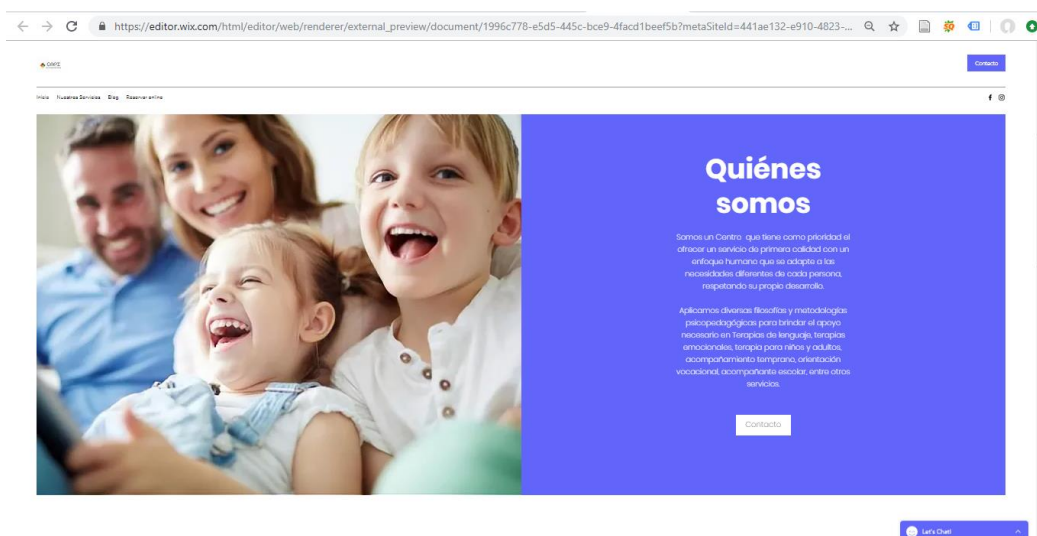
https://editor.wix.com/html/editor/web/renderer/external_preview/document/1996c778-e5d5-445c-bce9-4facd1beef5b?metaSiteId=441ae132-e910-4823-...

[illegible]

Contacto

Inicio Nuestros Servicios Blog Reservar online

Quiénes somos

Somos un Centro que tiene como prioridad el ofrecer un servicio de primera calidad con un enfoque humano que se adapte a las necesidades diferentes de cada persona, respetando su propio desarrollo.

Aplicamos diversas filosofías y metodologías psicopedagógicas para brindar el apoyo necesario en Terapias de lenguaje, terapias emocionales, terapia para niños y adultos, acompañamiento temprano, orientación vocacional, acompañante escolar, entre otros servicios.

Contacto

Let's Chat!